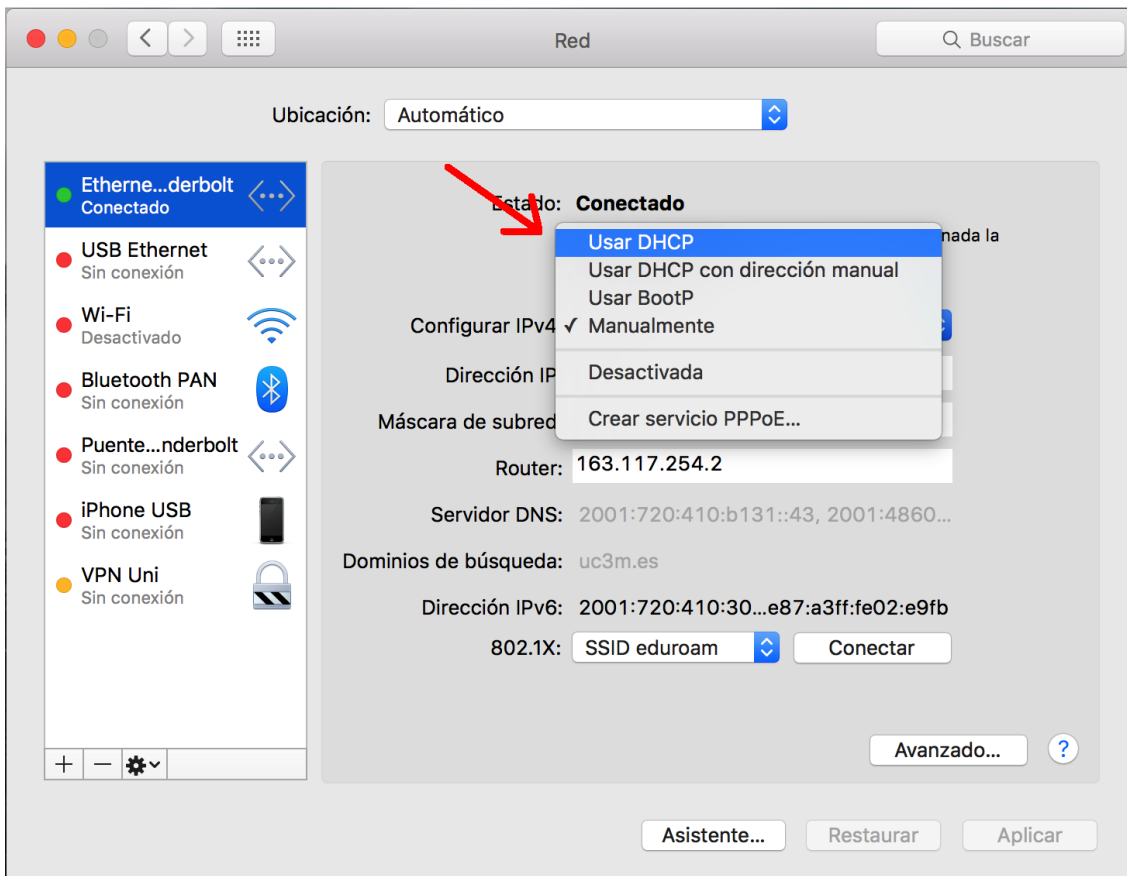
Red

Buscar

Ubicación: Automático

Etherne...derbolt
Conectado

USB Ethernet
Sin conexión

Wi-Fi
Desactivado

Bluetooth PAN
Sin conexión

Puente...nderbolt
Sin conexión

iPhone USB
Sin conexión

VPN Uni
Sin conexión

+ —

Estado: Conectado

nada la

Configurar IPv4

Dirección IP

Máscara de subred

Usar DHCP
Usar DHCP con dirección manual
Usar BootP
✓ Manualmente
Desactivada
Crear servicio PPPoE...

Router: 163.117.254.2

Servidor DNS: 2001:720:410:b131::43, 2001:4860...

Dominios de búsqueda: uc3m.es

Dirección IPv6: 2001:720:410:30...e87:a3ff:fe02:e9fb

802.1X: SSID eduroam Conectar

Avanzado... ?

Asistente... Restaurar Aplicar